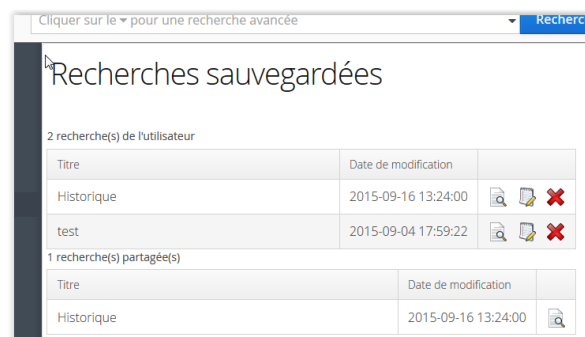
Cliquer sur le ▾ pour une recherche avancée

Recherch

Recherches sauvegardées

2 recherche(s) de l'utilisateur

| Titre | Date de modification | |
|---|---|---|
| Historique | 2015-09-16 13:24:00 | |
| test | 2015-09-04 17:59:22 | |

1 recherche(s) partagée(s)

| Titre | Date de modification | |
|---|---|---|
| Historique | 2015-09-16 13:24:00 | |